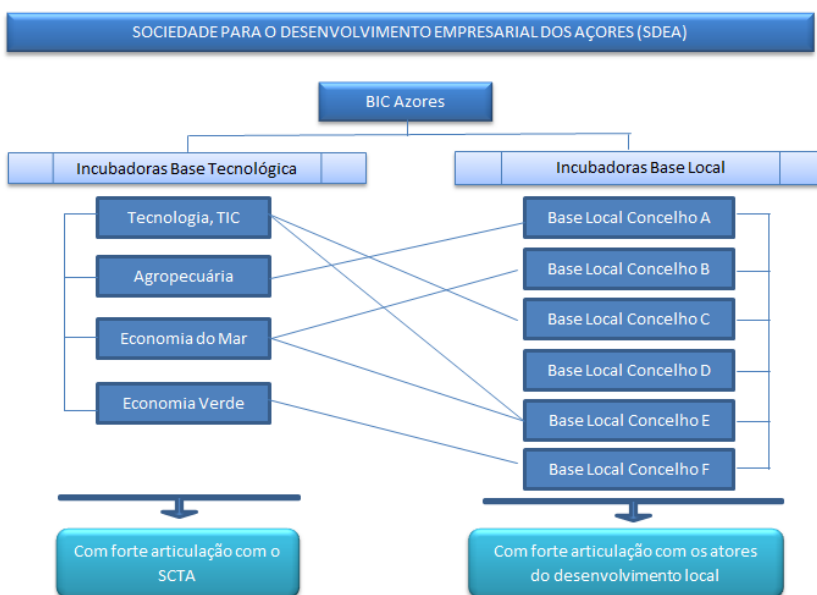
SOCIEDADE PARA O DESENVOLVIMENTO EMPRESARIAL DOS AÇORES (SDEA)

BIC Azores

Incubadoras Base Tecnológica

Incubadoras Base Local

Tecnologia, TIC

Agropecuária

Economia do Mar

Economia Verde

Base Local Concelho A

Base Local Concelho B

Base Local Concelho C

Base Local Concelho D

Base Local Concelho E

Base Local Concelho F

Com forte articulação com o SCTA

Com forte articulação com os atores do desenvolvimento local